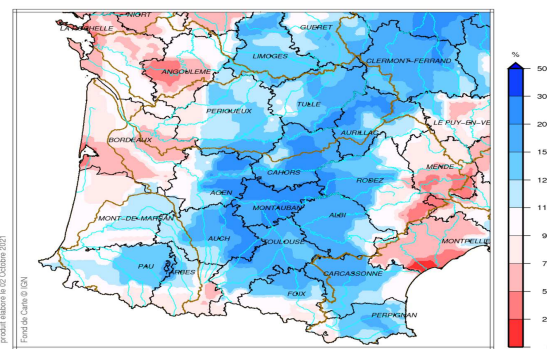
NIORT
LA ROCHELLE
GUERET
ANGOULEME
LIMOGES
CLERMONT-FERRAND
PERIGUEUX
TULLE
BORDEAUX
AURILLAC
LE PUY-EN-VE
MENDE
CAHORS
RODEZ
AGEN
MONTAUBAN
MONT-DE-MARSAN
ALBI
AUCH
TOULOUSE
MONTPELLIE
PAU
TARBES
CARCASSONNE
FOIX
PERPIGNAN
%
50
30
20
15
12
11
9
7
5
2
produit élaboré le 02 Octobre 2021
Fond de Carte © IGN